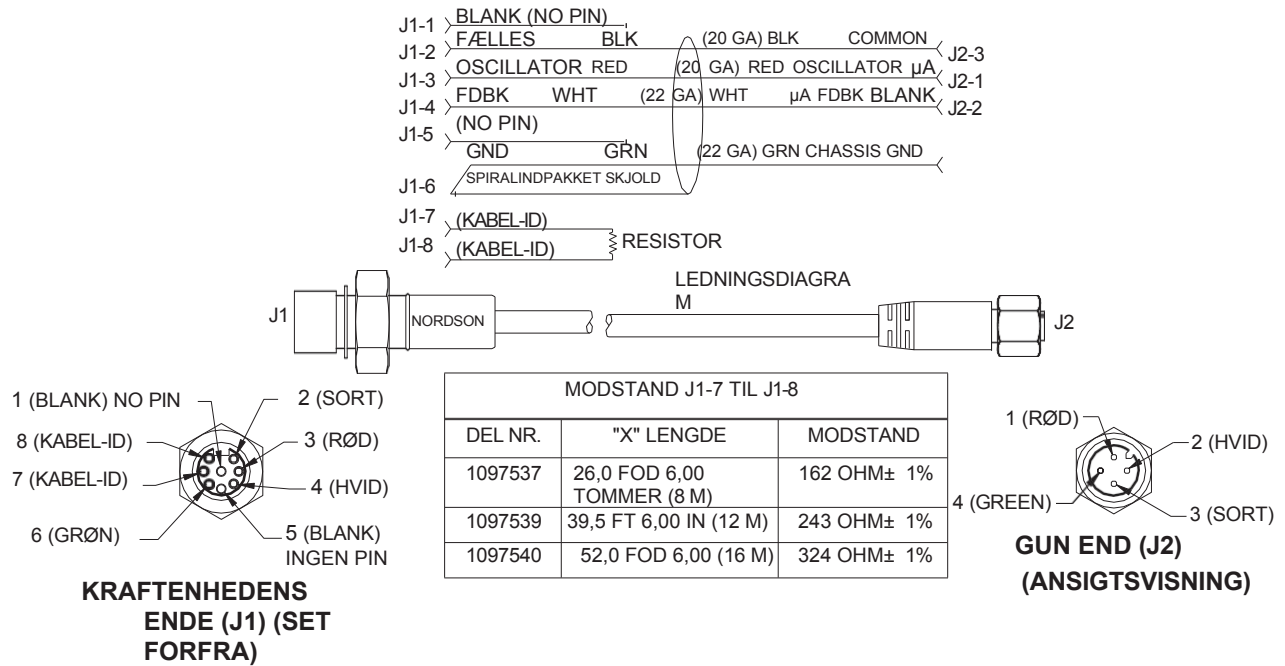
J1-1 BLANK (NO PIN)
J1-2 FÆLLES BLK (20 GA) BLK COMMON J2-3
J1-3 OSCILLATOR RED (20 GA) RED OSCILLATOR µA J2-1
J1-4 FDBK WHT (22 GA) WHT µA FDBK BLANK J2-2
J1-5 (NO PIN)
GND GRN (22 GA) GRN CHASSIS GND
J1-6 SPIRALINDPAKKET SKJOLD
J1-7 (KABEL-ID)
J1-8 (KABEL-ID) RESISTOR

LEDNINGSDIAGRA M

J1 NORDSON J2

1 (BLANK) NO PIN
2 (SORT)
8 (KABEL-ID)
3 (RØD)
7 (KABEL-ID)
4 (HVID)
6 (GRØN)
5 (BLANK) INGEN PIN

KRAFTENHEDENS ENDE (J1) (SET FORFRA)

| MODSTAND J1-7 TIL J1-8 | | |
|---|---|---|
| DEL NR. | "X" LENGDE | MODSTAND |
| 1097537 | 26,0 FOD 6,00 TOMMER (8 M) | 162 OHM± 1% |
| 1097539 | 39,5 FT 6,00 IN (12 M) | 243 OHM± 1% |
| 1097540 | 52,0 FOD 6,00 (16 M) | 324 OHM± 1% |

1 (RØD)
2 (HVID)
4 (GREEN)
3 (SORT)

GUN END (J2) (ANSIGTSVISNING)